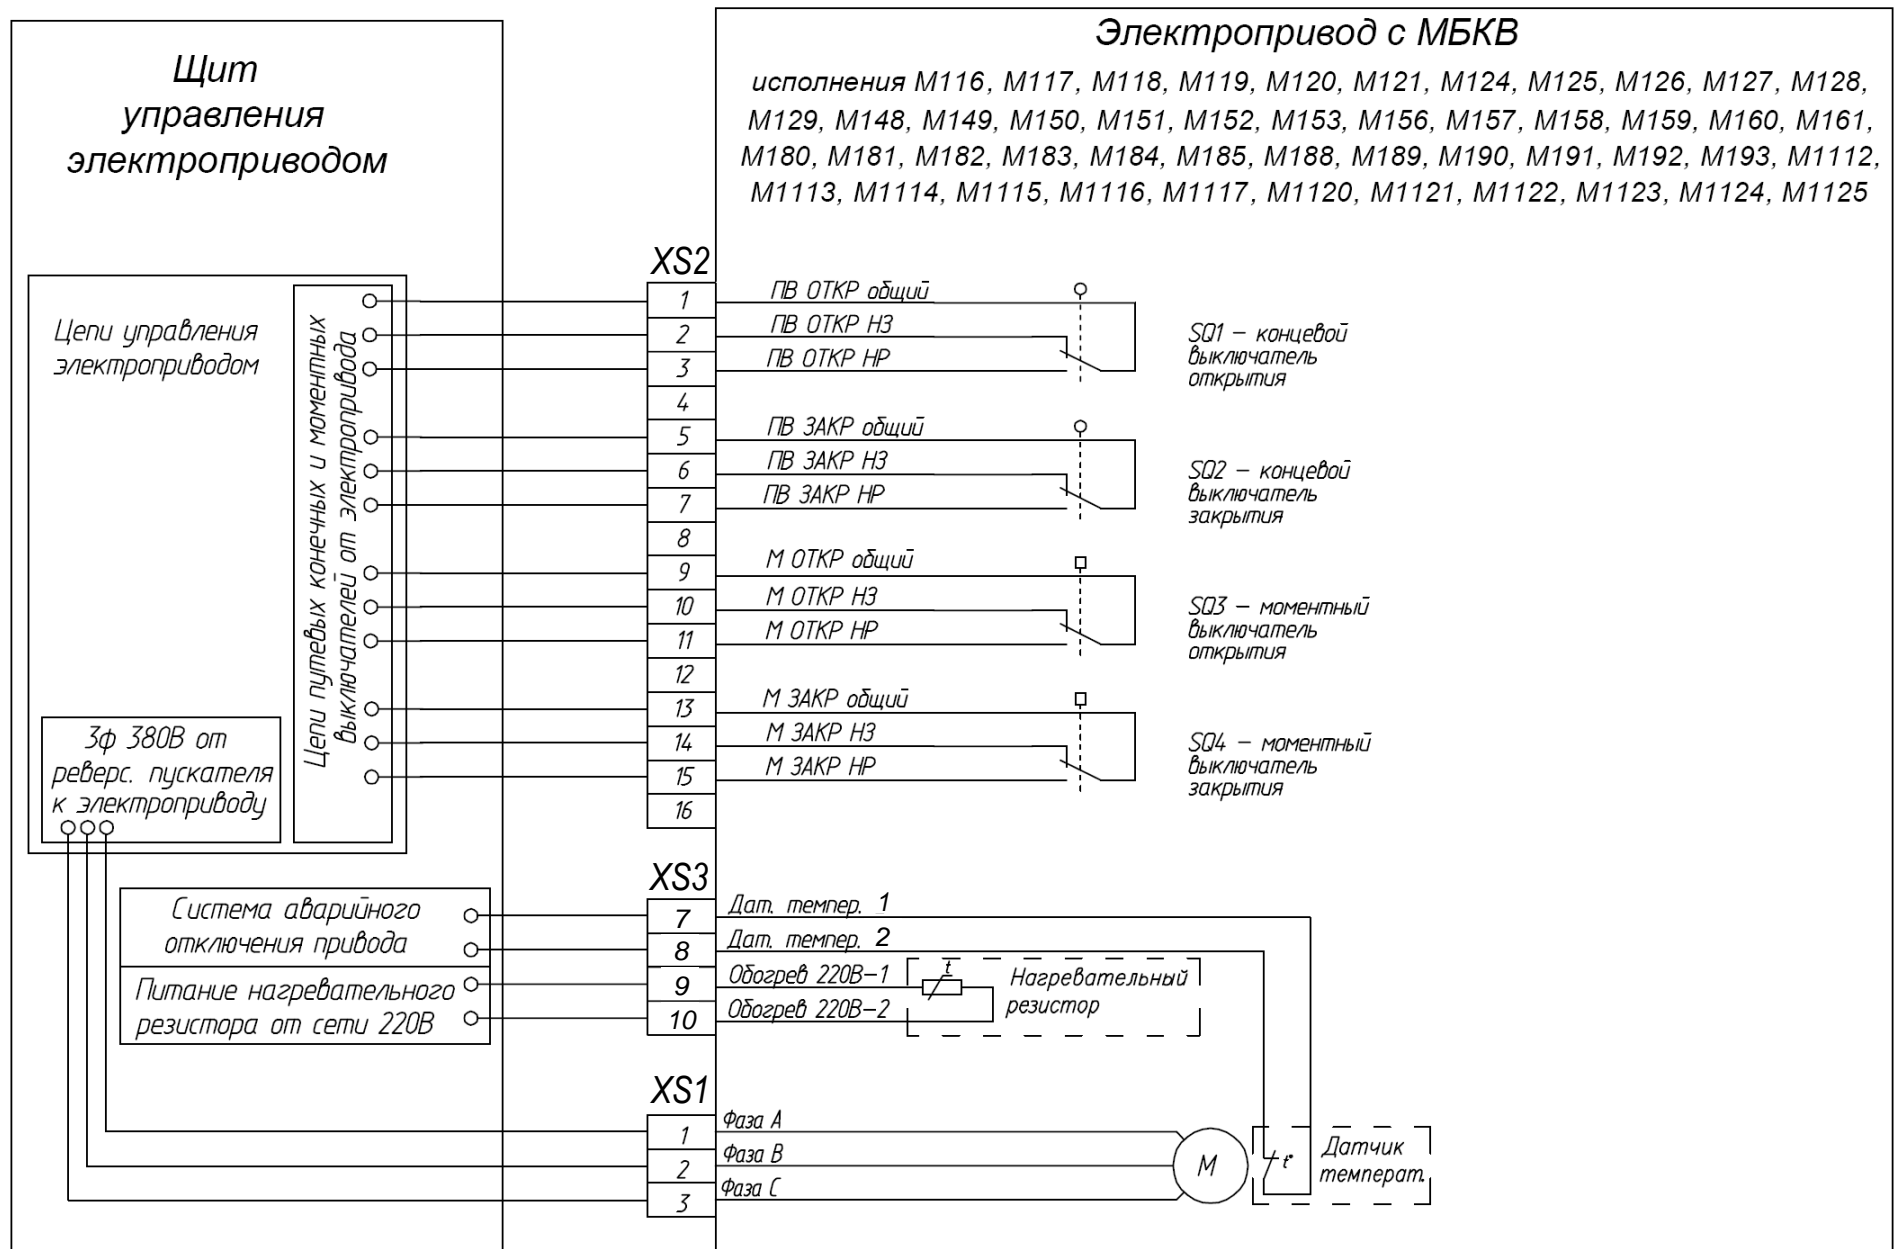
Щит
управления
электроприводом

Электропривод с МБКВ

исполнения М116, М117, М118, М119, М120, М121, М124, М125, М126, М127, М128, М129, М148, М149, М150, М151, М152, М153, М156, М157, М158, М159, М160, М161, М180, М181, М182, М183, М184, М185, М188, М189, М190, М191, М192, М193, М1112, М1113, М1114, М1115, М1116, М1117, М1120, М1121, М1122, М1123, М1124, М1125

Цепи управления электроприводом

Цепи путевых конечных и моментных выключателей от электропривода

3ф 380В от реверс. пускателя к электроприводу

XS2

1 ПВ ОТКР общий
2 ПВ ОТКР НЗ
3 ПВ ОТКР НР
4
5 ПВ ЗАКР общий
6 ПВ ЗАКР НЗ
7 ПВ ЗАКР НР
8
9 М ОТКР общий
10 М ОТКР НЗ
11 М ОТКР НР
12
13 М ЗАКР общий
14 М ЗАКР НЗ
15 М ЗАКР НР
16

SQ1 – концевой выключатель открытия

SQ2 – концевой выключатель закрытия

SQ3 – моментный выключатель открытия

SQ4 – моментный выключатель закрытия

Система аварийного отключения привода

Питание нагревательного резистора от сети 220В

XS3

7 Дат. темпер. 1
8 Дат. темпер. 2
9 Обогрев 220В–1
10 Обогрев 220В–2

t

Нагревательный резистор

XS1

1 Фаза А
2 Фаза В
3 Фаза С

М

t°

Датчик температ.